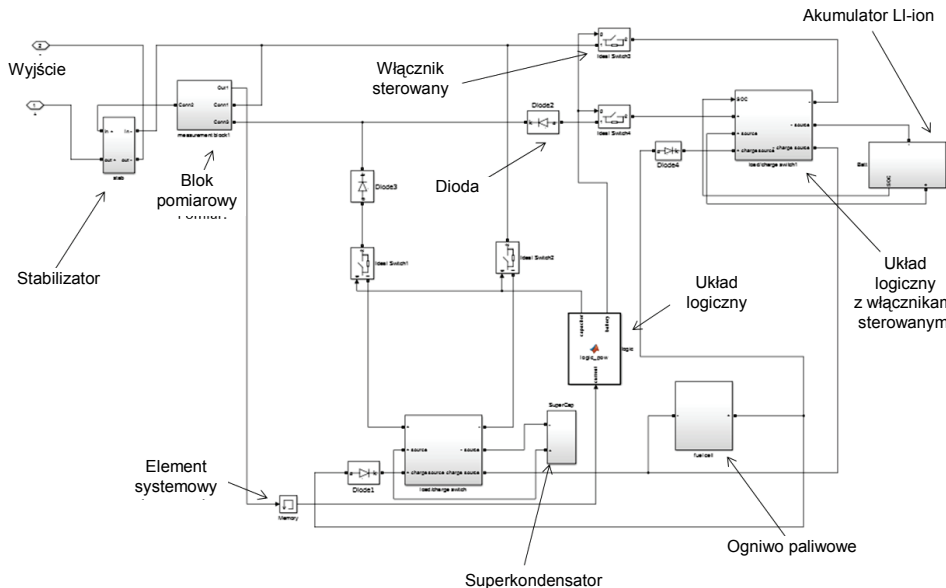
Akumulator LI-ion

2

Wyjście

1

Włącznik sterowany

Ideal Switch3

Diode2

Ideal Switch4

In+ In-

Out+ Out-

stab

Conn2

Out1

Conn1

Conn3

measurement block1

Blok pomiarowy

Pomiar

Dioda

Diode3

Stabilizator

Ideal Switch1

Ideal Switch2

Diode4

SOC

source

source

charge source

charge source

load/charge switch1

Batt

SOC

Układ logiczny z włącznikam sterowanym

Układ logiczny

capacitor

battery

logic_pow

logic

SuperCap

source

source

charge source charge source

load/charge switch

Diode1

Memory

fuelcell

Element systemowy

Ogniwo paliwowe

Superkondensator